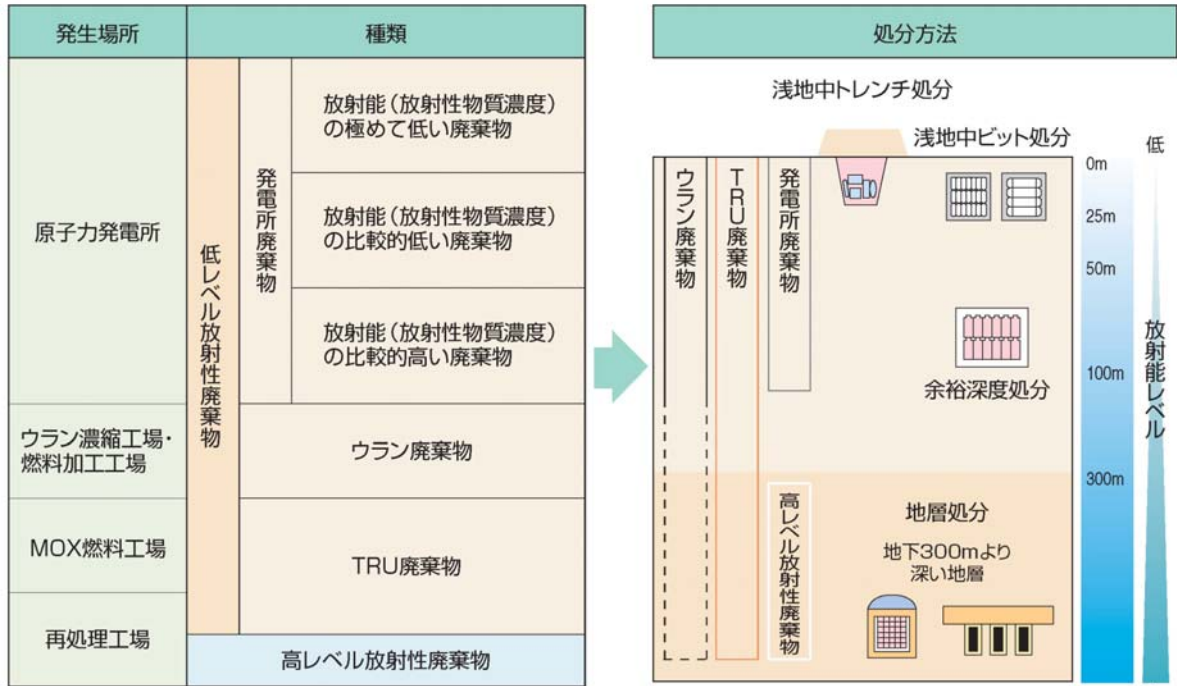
| 発生場所 | 種類 | | |
|---|---|---|---|
| 原子力発電所 | 低レベル放射性廃棄物 | 発電所廃棄物 | 放射能（放射性物質濃度）の極めて低い廃棄物 |
| | | | 放射能（放射性物質濃度）の比較的低い廃棄物 |
| | | | 放射能（放射性物質濃度）の比較的高い廃棄物 |
| ウラン濃縮工場・燃料加工工場 | | ウラン廃棄物 | |
| MOX燃料工場 | | TRU廃棄物 | |
| 再処理工場 | | | |
| | 高レベル放射性廃棄物 | | |

処分方法

浅地中トレンチ処分

浅地中ピット処分

低

ウラン廃棄物

TRU廃棄物

発電所廃棄物

0m

25m

50m

放射能レベル

余裕深度処分

100m

300m

高レベル放射性廃棄物

地層処分

地下300mより深い地層